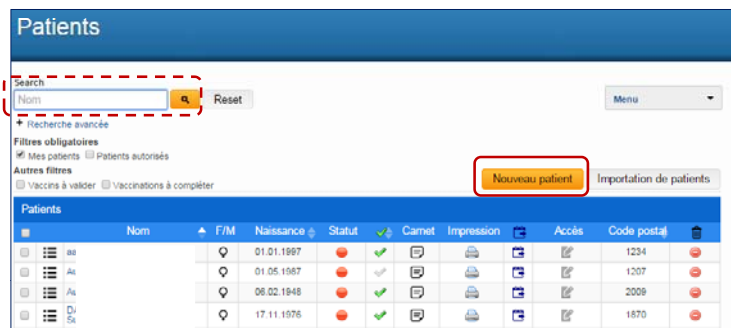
Patients

Search
Nom
Reset
Menu
+ Recherche avancée
Filtres obligatoires
Mes patients Patients autorisés
Autres filtres
Vaccins à valider Vaccinations à compléter
Nouveau patient
Importation de patients

Patients

| | | Nom | F/M | Naissance | Statut | | Carnet | Impression | | Accès | Code postal | |
|---|---|---|---|---|---|---|---|---|---|---|---|---|
| | | aa | | 01.01.1997 | | | | | | | 1234 | |
| | | As | | 01.05.1987 | | | | | | | 1207 | |
| | | As | | 06.02.1948 | | | | | | | 2009 | |
| | | DA St | | 17.11.1976 | | | | | | | 1870 | |